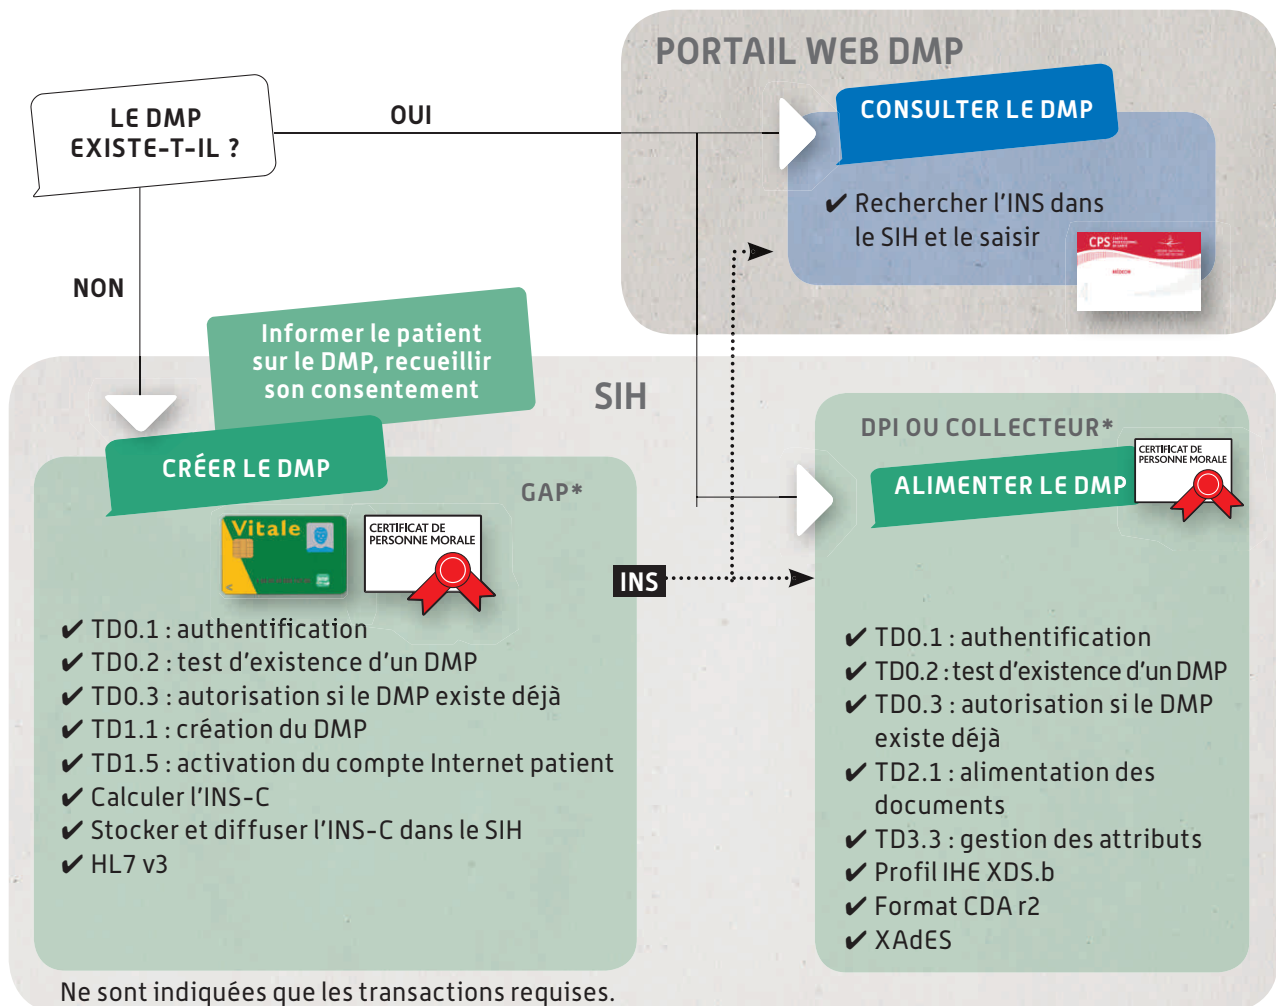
LE DMP EXISTE-T-IL ?

OUI

NON

PORTAIL WEB DMP

CONSULTER LE DMP

✔ Rechercher l'INS dans le SIH et le saisir

CPS

Informer le patient sur le DMP, recueillir son consentement

SIH

CRÉER LE DMP

GAP*

Vitale

CERTIFICAT DE PERSONNE MORALE

✔ TD0.1 : authentification
✔ TD0.2 : test d'existence d'un DMP
✔ TD0.3 : autorisation si le DMP existe déjà
✔ TD1.1 : création du DMP
✔ TD1.5 : activation du compte Internet patient
✔ Calculer l'INS-C
✔ Stocker et diffuser l'INS-C dans le SIH
✔ HL7 v3

INS

DPI OU COLLECTEUR*

ALIMENTER LE DMP

CERTIFICAT DE PERSONNE MORALE

✔ TD0.1 : authentification
✔ TD0.2 : test d'existence d'un DMP
✔ TD0.3 : autorisation si le DMP existe déjà
✔ TD2.1 : alimentation des documents
✔ TD3.3 : gestion des attributs
✔ Profil IHE XDS.b
✔ Format CDA r2
✔ XAdES

Ne sont indiquées que les transactions requises.